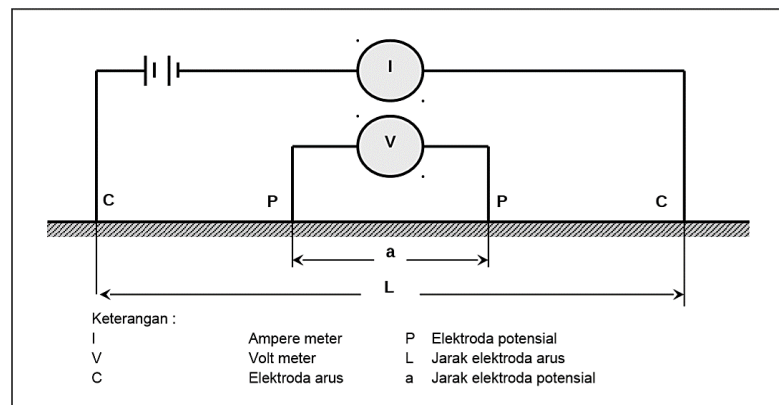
I

V

C P P C

a

L

Keterangan :

| | | | |
|---|---|---|---|
| I | Ampere meter | P | Elektroda potensial |
| V | Volt meter | L | Jarak elektroda arus |
| C | Elektroda arus | a | Jarak elektroda potensial |